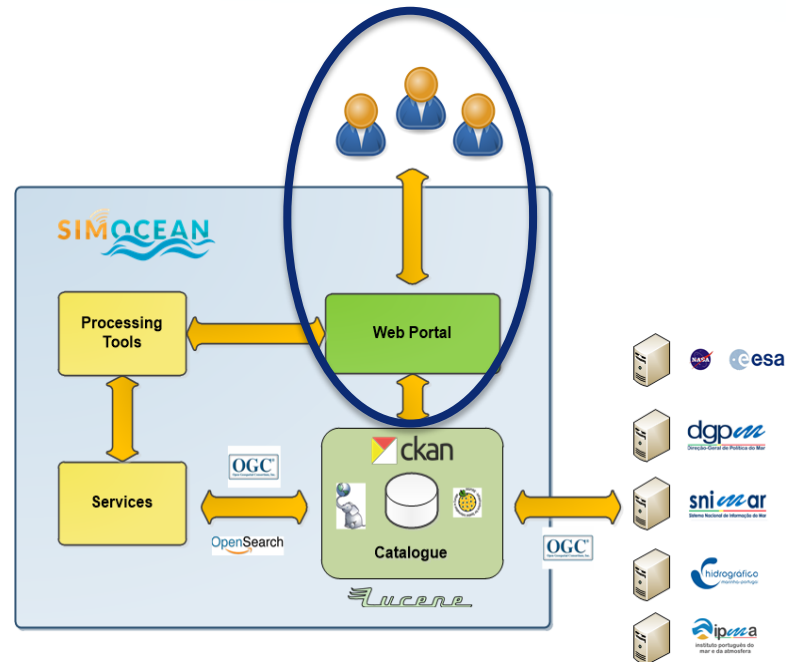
SIMOCEAN

Processing Tools

Web Portal

Services

OGC

OpenSearch

ckan

Catalogue

Lucene

OGC

NASA

esa

dgpm

Direção-Geral de Política do Mar

snimar

Sistema Nacional de Informação do Mar

hidrográfico

ipma

instituto português do mar e da atmosfera